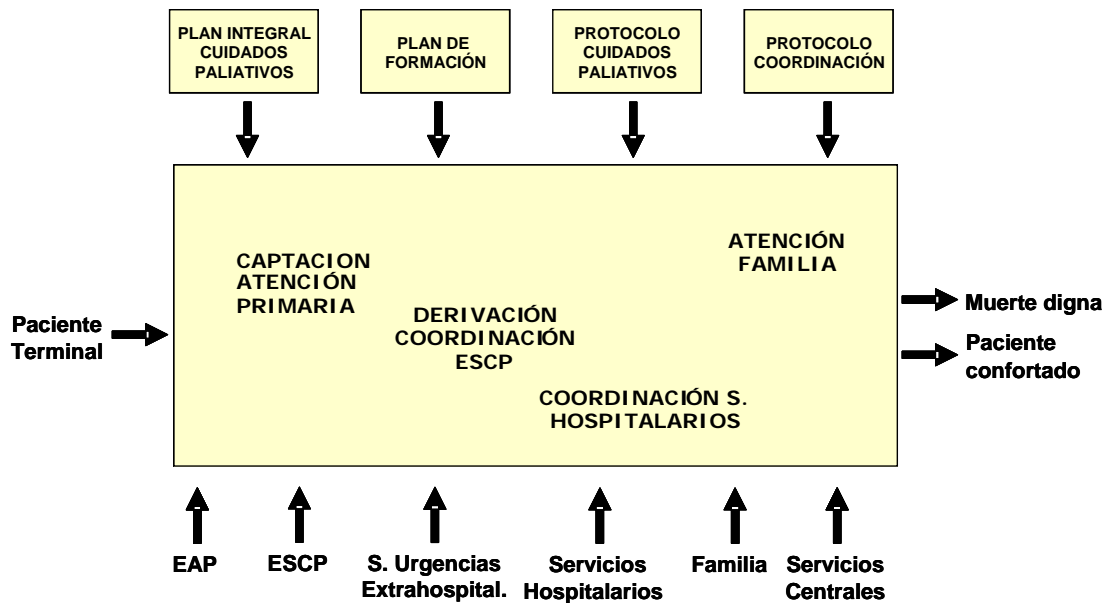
PLAN INTEGRAL CUIDADOS PALIATIVOS

PLAN DE FORMACIÓN

PROTOCOLO CUIDADOS PALIATIVOS

PROTOCOLO COORDINACIÓN

Paciente Terminal

CAPTACION ATENCIÓN PRIMARIA

DERIVACIÓN COORDINACIÓN ESCP

ATENCIÓN FAMILIA

COORDINACIÓN S. HOSPITALARIOS

Muerte digna

Paciente confortado

EAP

ESCP

S. Urgencias Extrahospital.

Servicios Hospitalarios

Familia

Servicios Centrales